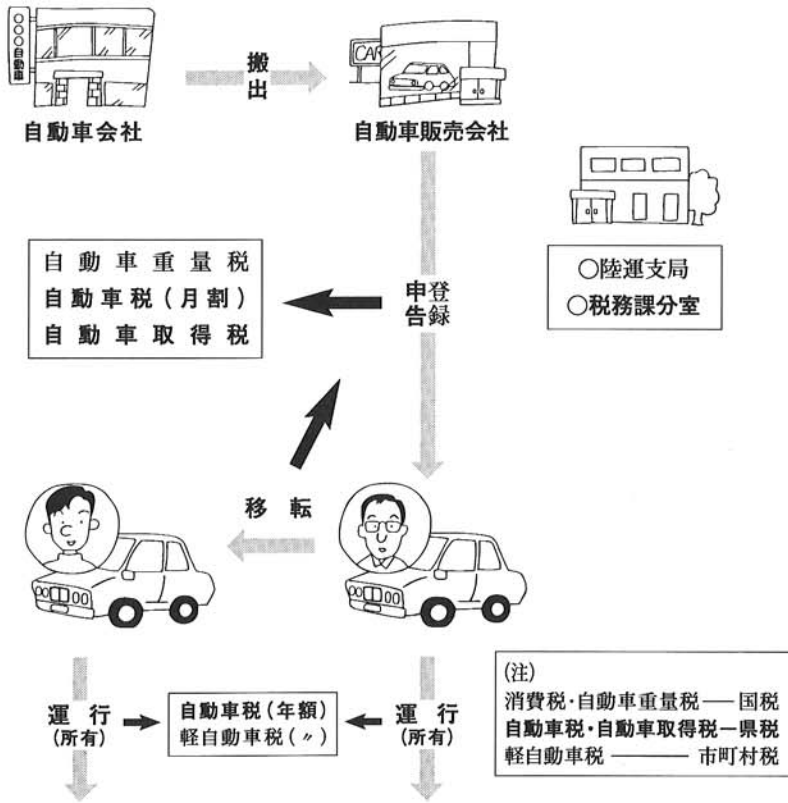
自動車

搬出

CAR

自動車会社

自動車販売会社

自動車重量税
自動車税（月割）
自動車取得税

登録
申告

○陸運支局
○税務課分室

移転

運行
（所有）

自動車税（年額）
軽自動車税（〃）

運行
（所有）

(注)
消費税・自動車重量税 — 国税
自動車税・自動車取得税 — 県税
軽自動車税 — 市町村税